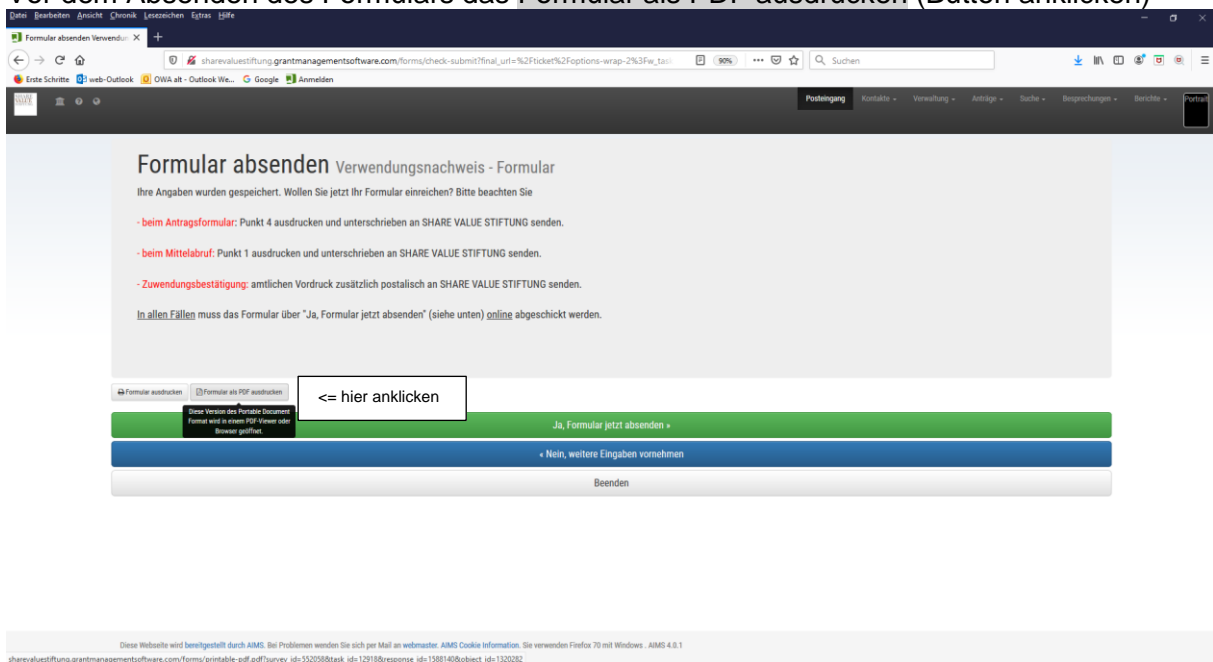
Vor dem Absenden des Formulars das Formular als PDF ausdrucken (Button anklicken)

Datei Bearbeiten Ansicht Chronik Lesezeichen Extras Hilfe

Formular absenden Verwendun ×

sharevaluestiftung.grantmanagementsoftware.com/forms/check-submit?final_url=%2Fticket%2Foptions-wrap-2%3Fw_tas

90%

Suchen

Erste Schritte web-Outlook OWA alt - Outlook We... Google Anmelden

Posteingang Kontakte Verwaltung Anträge Suche Besprechungen Berichte Portrait

Formular absenden Verwendungsnachweis - Formular

Ihre Angaben wurden gespeichert. Wollen Sie jetzt Ihr Formular einreichen? Bitte beachten Sie

- beim Antragsformular: Punkt 4 ausdrucken und unterschreiben an SHARE VALUE STIFTUNG senden.

- beim Mittelabruf: Punkt 1 ausdrucken und unterschreiben an SHARE VALUE STIFTUNG senden.

- Zuwendungsbestätigung: amtlichen Vordruck zusätzlich postalisch an SHARE VALUE STIFTUNG senden.

In allen Fällen muss das Formular über "Ja, Formular jetzt absenden" (siehe unten) online abgeschickt werden.

Formular ausdrucken Formular als PDF ausdrucken

<= hier anklicken

Diese Version des Portable Document Format wird in einem PDF-Viewer oder Browser geöffnet.

Ja, Formular jetzt absenden »

« Nein, weitere Eingaben vornehmen

Beenden

Diese Webseite wird bereitgestellt durch AIMS. Bei Problemen wenden Sie sich per Mail an webmaster. AIMS Cookie Information. Sie verwenden Firefox 70 mit Windows . AIMS 4.0.1

sharevaluestiftung.grantmanagementsoftware.com/forms/printable-pdf.pdf?survey_id=552058&task_id=12918&response_id=1588140&object_id=1320282